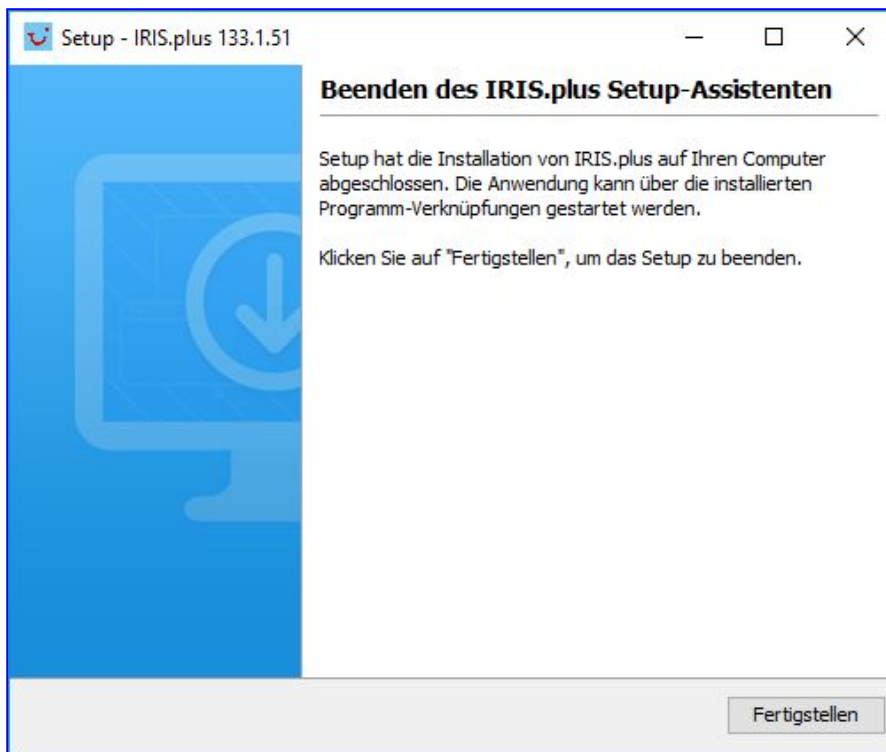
Setup - IRIS.plus 133.1.51

Beenden des IRIS.plus Setup-Assistenten

Setup hat die Installation von IRIS.plus auf Ihren Computer abgeschlossen. Die Anwendung kann über die installierten Programm-Verknüpfungen gestartet werden.

Klicken Sie auf "Fertigstellen", um das Setup zu beenden.

Fertigstellen